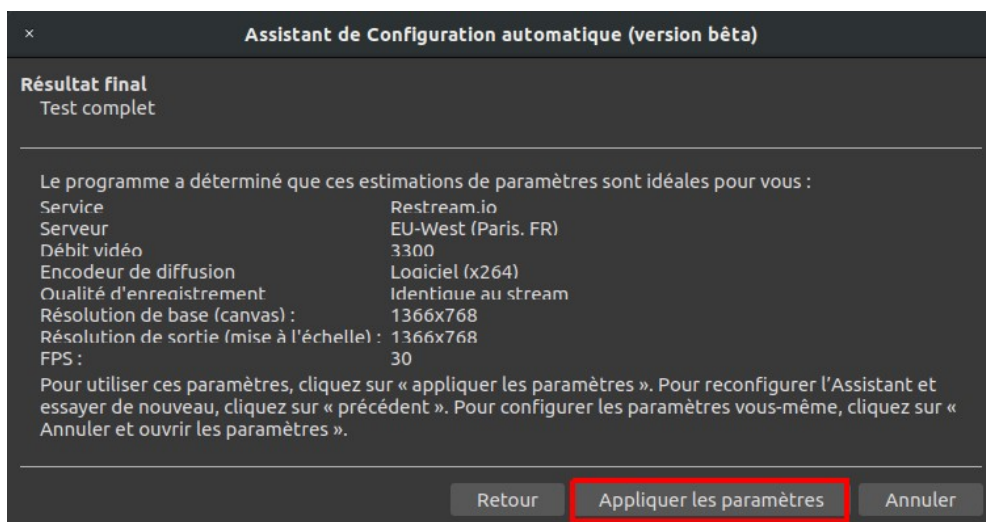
×

Assistant de Configuration automatique (version bêta)

Résultat final
Test complet

Le programme a déterminé que ces estimations de paramètres sont idéales pour vous :

| | |
|---|---|
| Service | Restream.io |
| Serveur | EU-West (Paris, FR) |
| Débit vidéo | 3300 |
| Encodeur de diffusion | Logiciel (x264) |
| Qualité d'enregistrement | Identique au stream |
| Résolution de base (canvas) : | 1366x768 |
| Résolution de sortie (mise à l'échelle) : | 1366x768 |
| FPS : | 30 |

Pour utiliser ces paramètres, cliquez sur « appliquer les paramètres ». Pour reconfigurer l'Assistant et essayer de nouveau, cliquez sur « précédent ». Pour configurer les paramètres vous-même, cliquez sur « Annuler et ouvrir les paramètres ».

Retour Appliquer les paramètres Annuler